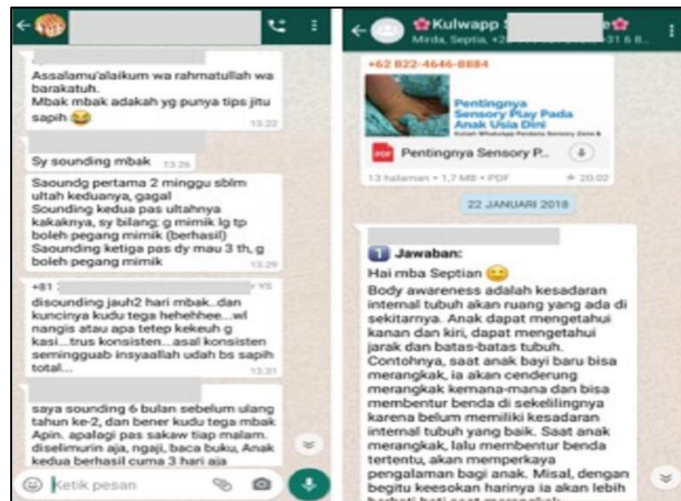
Assalamu'alaikum wa rahmatullah wa barakatuh.
Mbak mbak adakah yg punya tips jitu sapih 😂
13.22

Sy sounding mbak 13.26

Saoundg pertama 2 minggu sblm ultah keduanya, gagal
Sounding kedua pas ultahnya kakaknya, sy bilang g mimik lg tp boleh pegang mimik (berhasil)
Saounding ketiga pas dy mau 3 th, g boleh pegang mimik
13.29

+81 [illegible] ys
disounding jauh2 hari mbak..dan kuncinya kudu tega hehehhee....wl nangis atau apa tetep kekeuh g kasi...trus konsisten...asal konsisten seminggu ab insyaallah udah bs sapih total....
13.31

saya sounding 6 bulan sebelum ulang tahun ke-2, dan bener kudu tega mbak Apin. apalagi pas sakaw tiap malam. diselimurin aja, ngaji, baca buku, Anak kedua berhasil cuma 3 hari aja

Ketik pesan

Kulwapp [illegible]
Mirda, Septia, +2 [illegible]

+62 822-4646-8884
Pentingnya Sensory Play Pada Anak Usia Dini
Pentingnya Sensory P...
13 halaman • 1,7 MB • PDF 20.02

22 JANUARI 2018

1 Jawaban:
Hai mba Septian 😊
Body awareness adalah kesadaran internal tubuh akan ruang yang ada di sekitarnya. Anak dapat mengetahui kanan dan kiri, dapat mengetahui jarak dan batas-batas tubuh. Contohnya, saat anak bayi baru bisa merangkak, ia akan cenderung merangkak kemana-mana dan bisa membentur benda di sekelilingnya karena belum memiliki kesadaran internal tubuh yang baik. Saat anak merangkak, lalu membentur benda tertentu, akan memperkaya pengalaman bagi anak. Misal, dengan begitu keesokan harinya ia akan lebih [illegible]